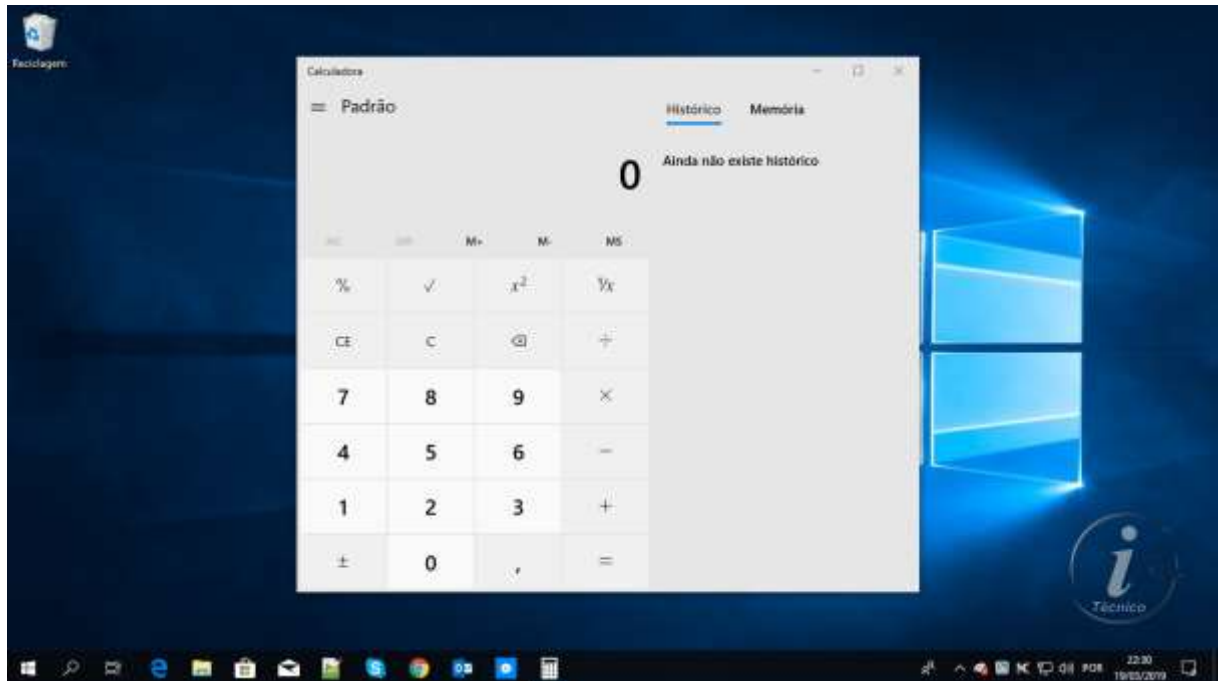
Reciclagem

Calculadora

≡ Padrão

Histórico Memória

0

Ainda não existe histórico

MC MR M+ M- MS

| % | √ | $x^2$ | $^1/_x$ |
|---|---|---|---|
| CE | C | ⌫ | ÷ |
| 7 | 8 | 9 | × |
| 4 | 5 | 6 | − |
| 1 | 2 | 3 | + |
| ± | 0 | , | = |

i Técnico

POR 22:30 19/03/2019